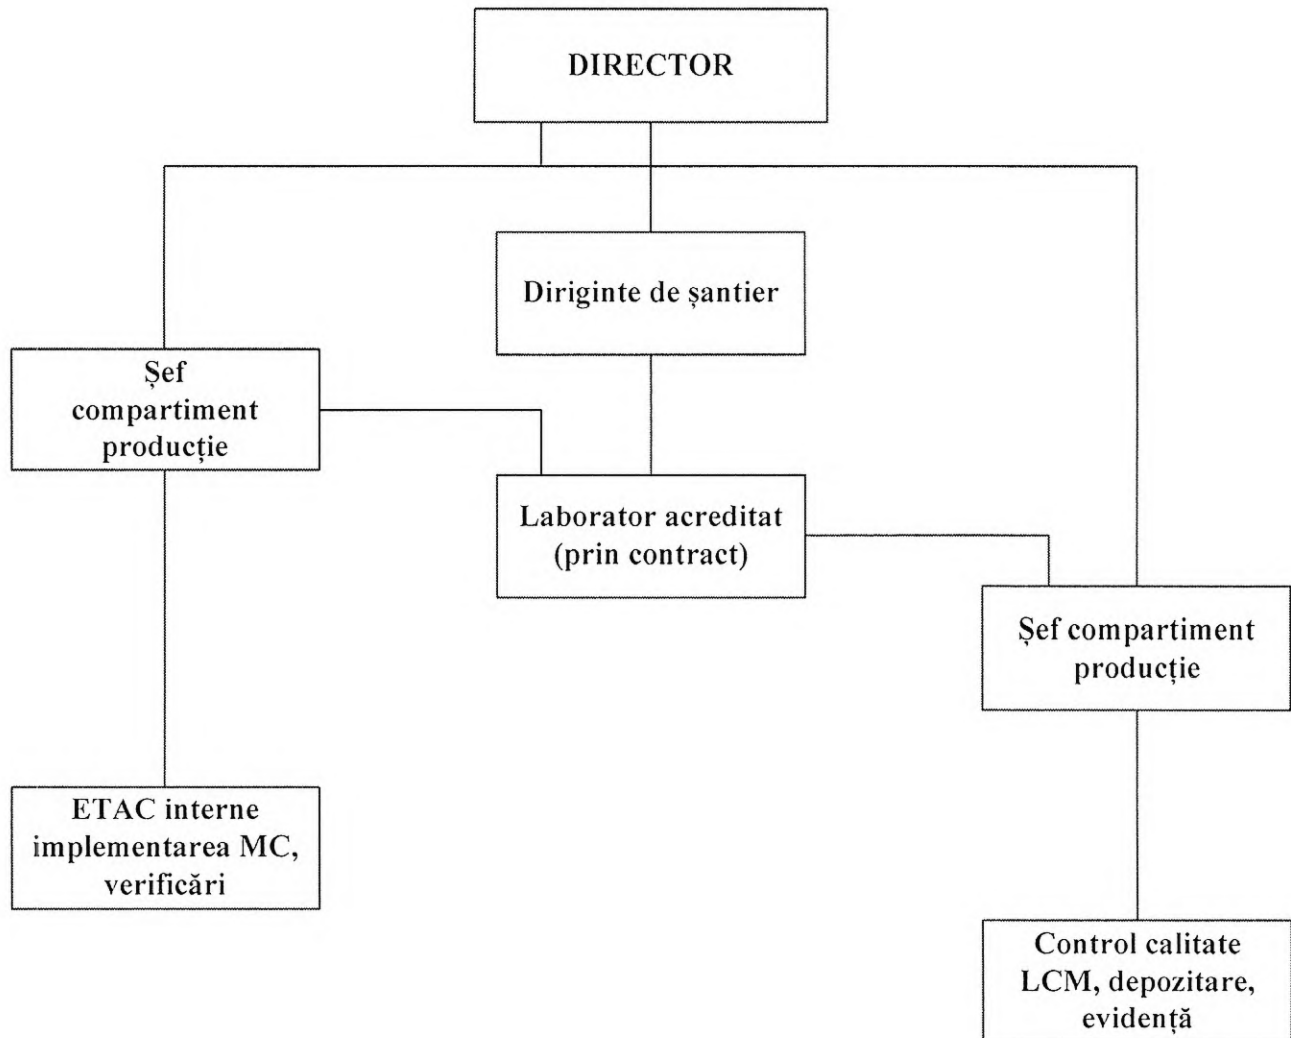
DIRECTOR

Diriginte de șantier

Șef compartiment producție

Laborator acreditat (prin contract)

Șef compartiment producție

ETAC interne implementarea MC, verificări

Control calitate LCM, depozitare, evidență